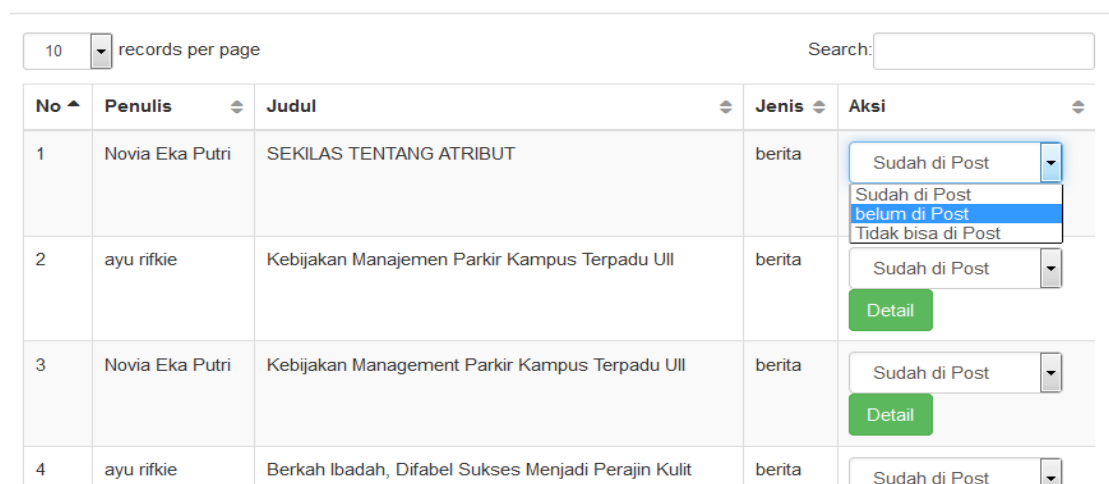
10 records per page

Search:

| No | Penulis | Judul | Jenis | Aksi |
|---|---|---|---|---|
| 1 | Novia Eka Putri | SEKILAS TENTANG ATRIBUT | berita | Sudah di Post<br>Sudah di Post<br>belum di Post<br>Tidak bisa di Post |
| 2 | ayu rifkie | Kebijakan Manajemen Parkir Kampus Terpadu UII | berita | Sudah di Post<br>Detail |
| 3 | Novia Eka Putri | Kebijakan Management Parkir Kampus Terpadu UII | berita | Sudah di Post<br>Detail |
| 4 | ayu rifkie | Berkah Ibadah, Difabel Sukses Menjadi Perajin Kulit | berita | Sudah di Post |